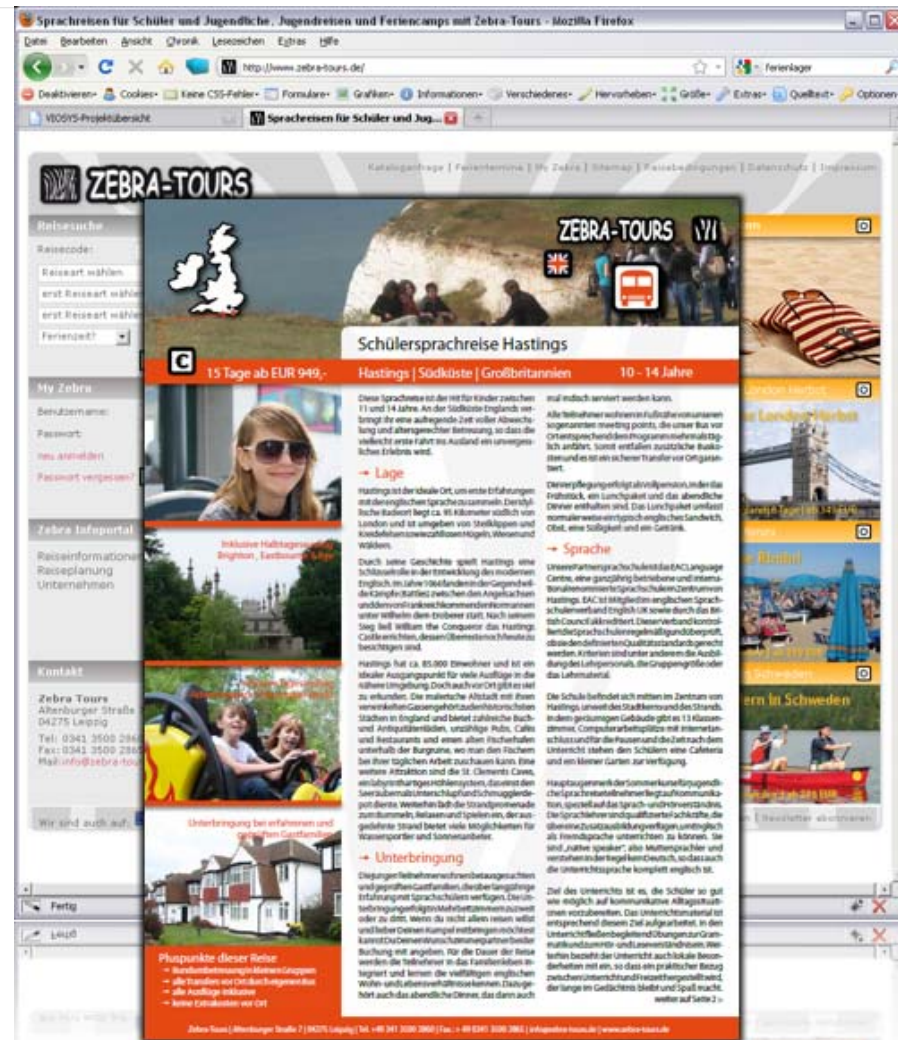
Sprachreisen für Schüler und Jugendliche, Jugendreisen und Feriencamps mit Zebra-Tours - Mozilla Firefox

Datei Bearbeiten Ansicht Chronik Lesezeichen Extras Hilfe

http://www.zebra-tours.de/

ferienlager

Deaktivieren Cookies Keine CSS-Fehler Formulare Grafiken Informationen Verschiedenes Hervorheben Größe Extras Quelltext Optionen

VEOSYS-Projektübersicht

Sprachreisen für Schüler und Jug...

ZEBRA-TOURS

Katalogabfrage | Ferientermine | My Zebra | Sitemap | Reisebedingungen | Datenschutz | Impressum

Reisesuche

Reisecode:

Reiseart wählen

erst Reiseart wählen

erst Reiseart wählen

Ferienzeit?

My Zebra

Benutzername:

Passwort:

neu anmelden

Passwort vergessen?

Zebra Infoportal

Reiseinformationen

Reiseplanung

Unternehmen

Kontakt

Zebra Tours
Altenburger Straße
04275 Leipzig

Tel: 0341 3500 286
Fax: 0341 3500 286
Mail: info@zebra-tou

Wir sind auch auf

ZEBRA-TOURS

Schülersprachreise Hastings

15 Tage ab EUR 949,-

Hastings | Südküste | Großbritannien

10 - 14 Jahre

Inklusive Halbtagesausflug Brighton, Eastbourne & Rye

Unterbringung bei erfahrenen und geprüften Gastfamilien

Pluspunkte dieser Reise

Lage

Sprache

Unterbringung

weiter auf Seite 2 »

London Herbst

Londoner Herbst

Bristol

Schweden

Fertig

Newsletter abonnieren